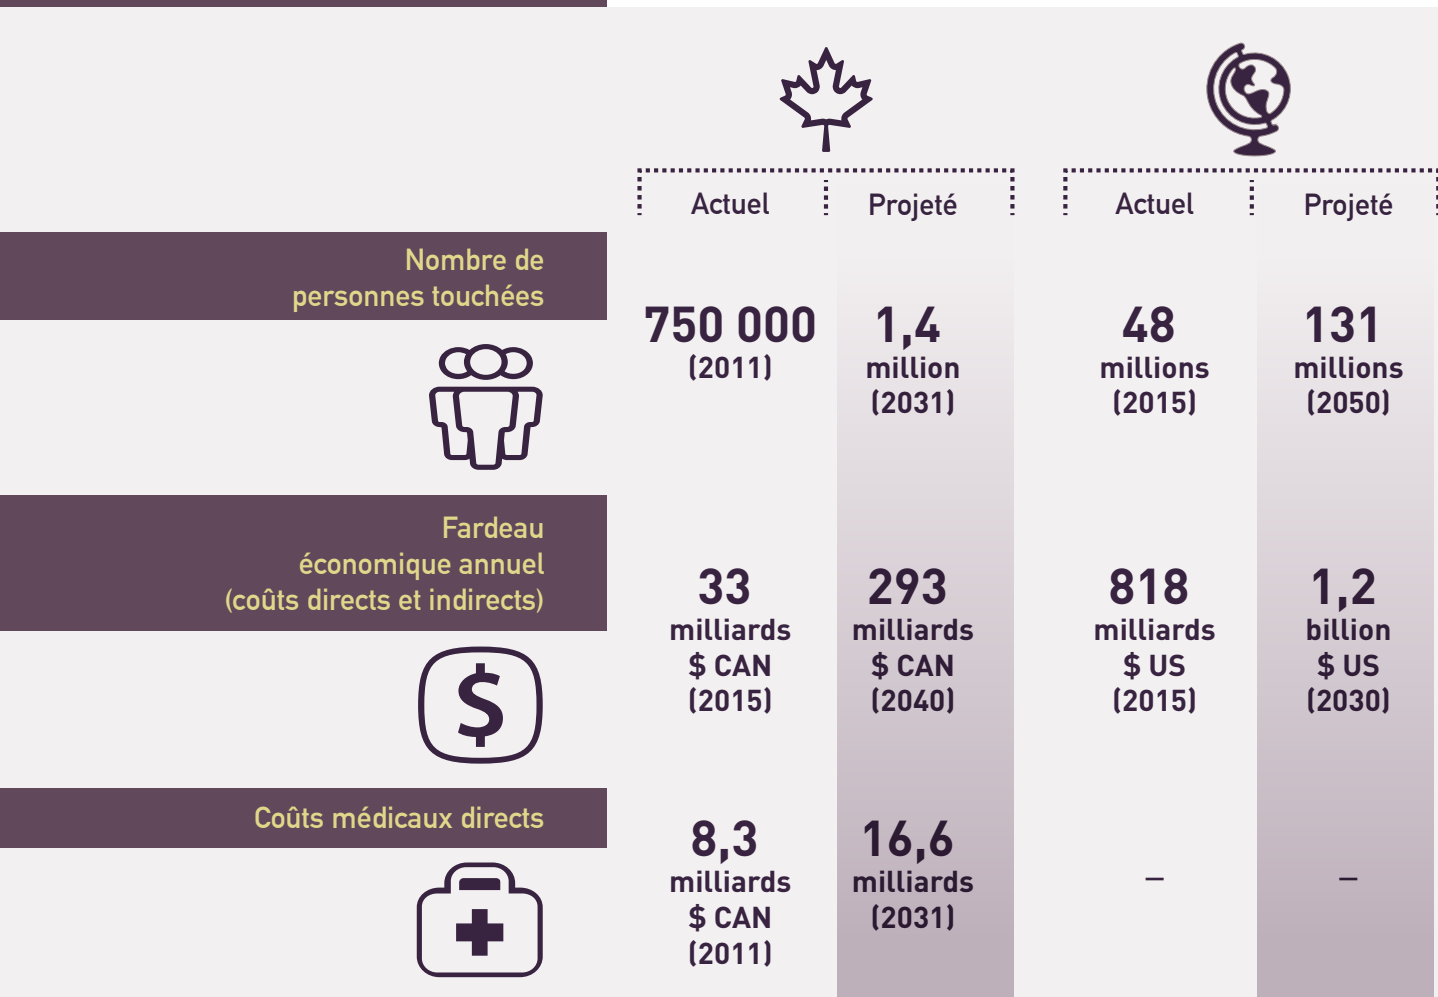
| | Actuel | Projeté | Actuel | Projeté |
|---|---|---|---|---|
| Nombre de personnes touchées | 750 000 (2011) | 1,4 million (2031) | 48 millions (2015) | 131 millions (2050) |
| Fardeau économique annuel (coûts directs et indirects) | 33 milliards $ CAN (2015) | 293 milliards $ CAN (2040) | 818 milliards $ US (2015) | 1,2 billion $ US (2030) |
| Coûts médicaux directs | 8,3 milliards $ CAN (2011) | 16,6 milliards (2031) | – | – |